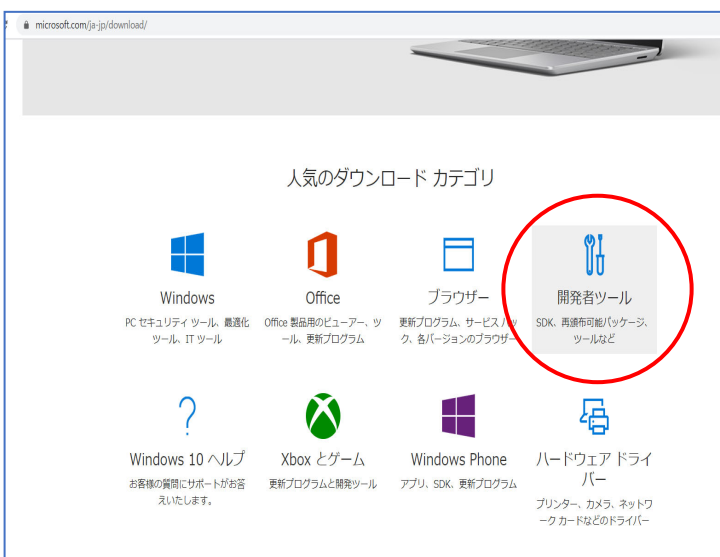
microsoft.com/ja-jp/download/

人気のダウンロード カテゴリ

Windows
PC セキュリティ ツール、最適化ツール、IT ツール

Office
Office 製品用のビューアー、ツール、更新プログラム

ブラウザー
更新プログラム、サービス パック、各バージョンのブラウザー

開発者ツール
SDK、再頒布可能パッケージ、ツールなど

Windows 10 ヘルプ
お客様の質問にサポートがお答えいたします。

Xbox とゲーム
更新プログラムと開発ツール

Windows Phone
アプリ、SDK、更新プログラム

ハードウェア ドライバー
プリンター、カメラ、ネットワーク カードなどのドライバー